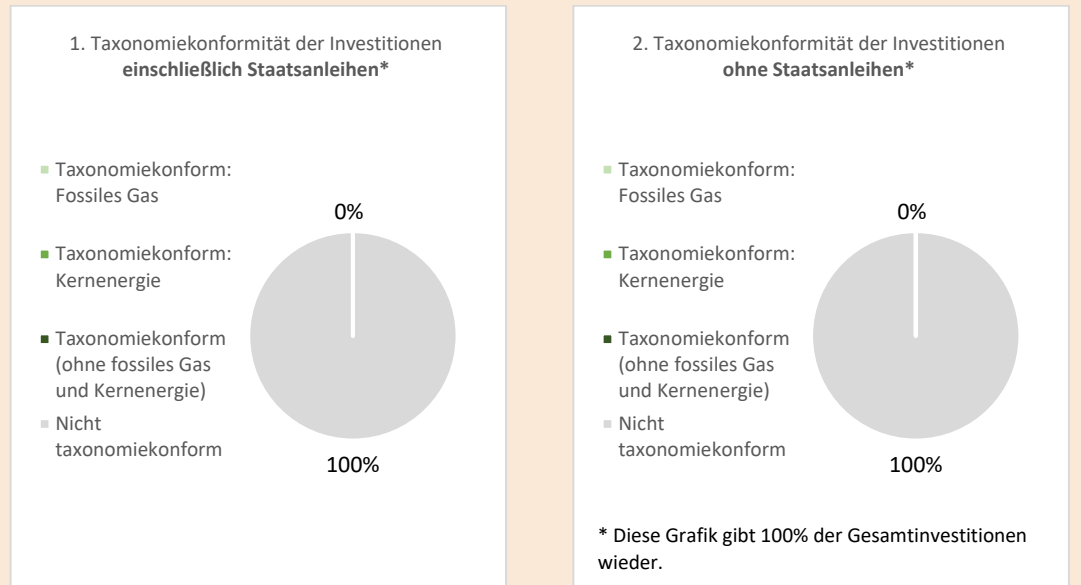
1. Taxonomiekonformität der Investitionen **einschließlich Staatsanleihen***

Taxonomiekonform: Fossiles Gas

Taxonomiekonform: Kernenergie

Taxonomiekonform (ohne fossiles Gas und Kernenergie)

Nicht taxonomiekonform

0%

100%

2. Taxonomiekonformität der Investitionen **ohne Staatsanleihen***

Taxonomiekonform: Fossiles Gas

Taxonomiekonform: Kernenergie

Taxonomiekonform (ohne fossiles Gas und Kernenergie)

Nicht taxonomiekonform

0%

100%

* Diese Grafik gibt 100% der Gesamtinvestitionen wieder.